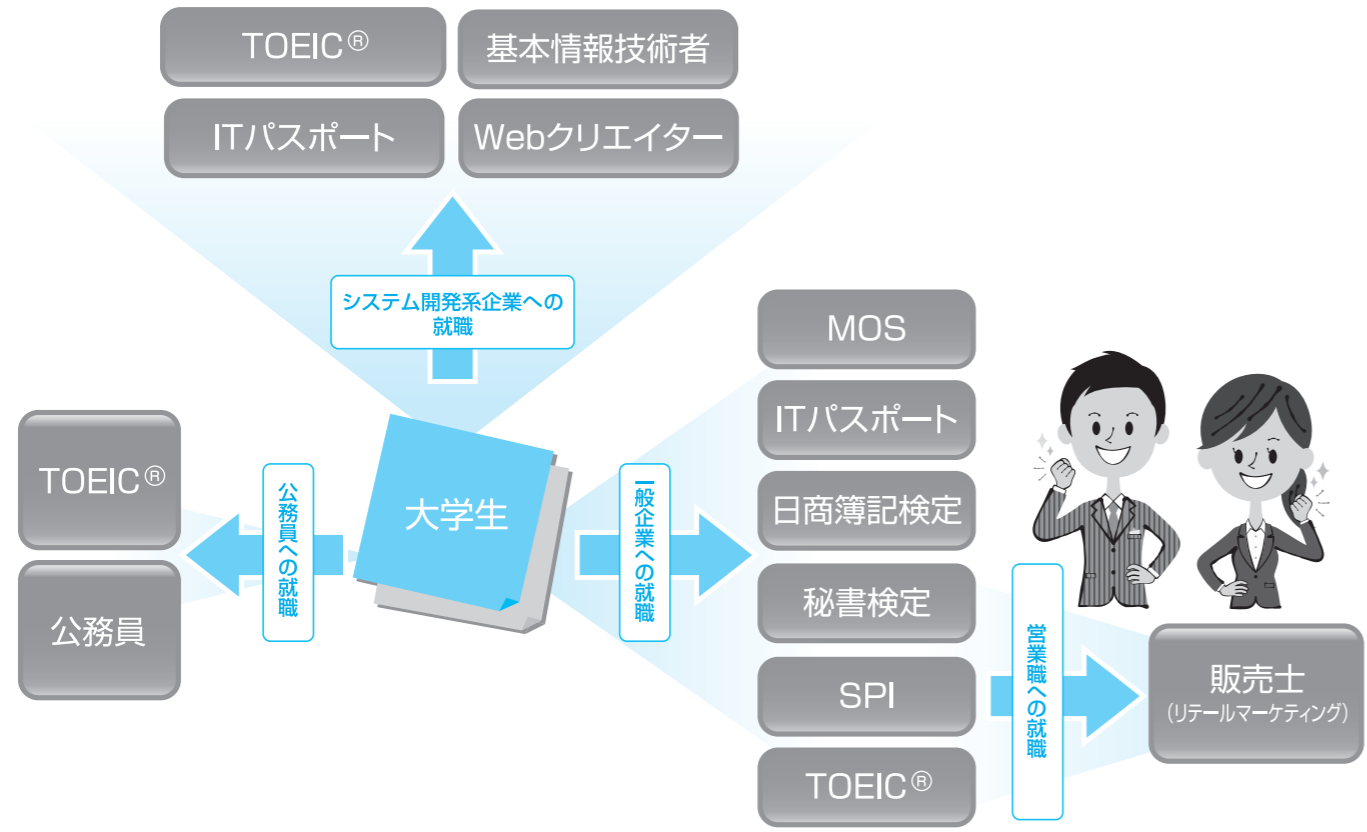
TOEIC®

基本情報技術者

ITパスポート

Webクリエイター

システム開発系企業への就職

MOS

ITパスポート

日商簿記検定

秘書検定

SPI

TOEIC®

TOEIC®

公務員

公務員への就職

大学生

一般企業への就職

営業職への就職

販売士
(リテールマーケティング)